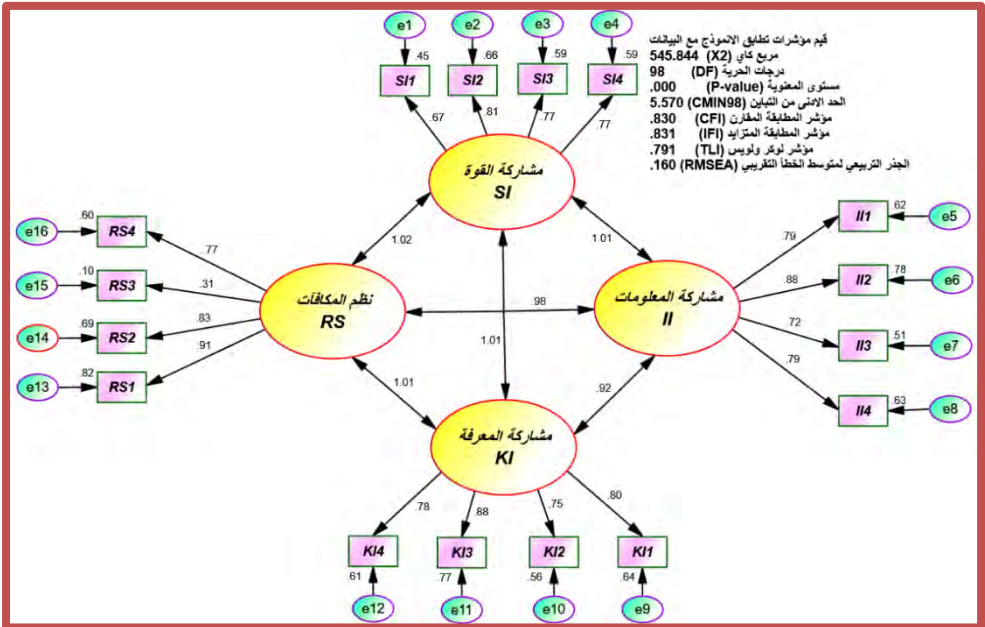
e1 e2 e3 e4

.45 .66 .59 .59

SI1 SI2 SI3 SI4

.67 .81 .77 .77

قيم مؤشرات تطابق الانموذج مع البيانات
مربع كاي (X2) 545.844
درجات الحرية (DF) 98
مستوى المعنوية (P-value) .000
الحد الادنى من التباين (CMIN98) 5.570
مؤشر المطابقة المقارن (CFI) .830
مؤشر المطابقة المتزايد (IFI) .831
مؤشر لوكر ولويس (TLI) .791
الجذر التربيعي لمتوسط الخطأ التقريبي (RMSEA) .160

مشاركة القوة
SI

.60 RS4 e16 .77
.10 RS3 e15 .31
.69 RS2 e14 .83
.82 RS1 e13 .91

1.02

1.01

نظم المكافآت
RS

.98

1.01

مشاركة المعلومات
II

.79 II1 .62 e5
.88 II2 .78 e6
.72 II3 .51 e7
.79 II4 .63 e8

1.01

.92

مشاركة المعرفة
KI

.78 .88 .75 .80

KI4 KI3 KI2 KI1

.61 .77 .56 .64

e12 e11 e10 e9